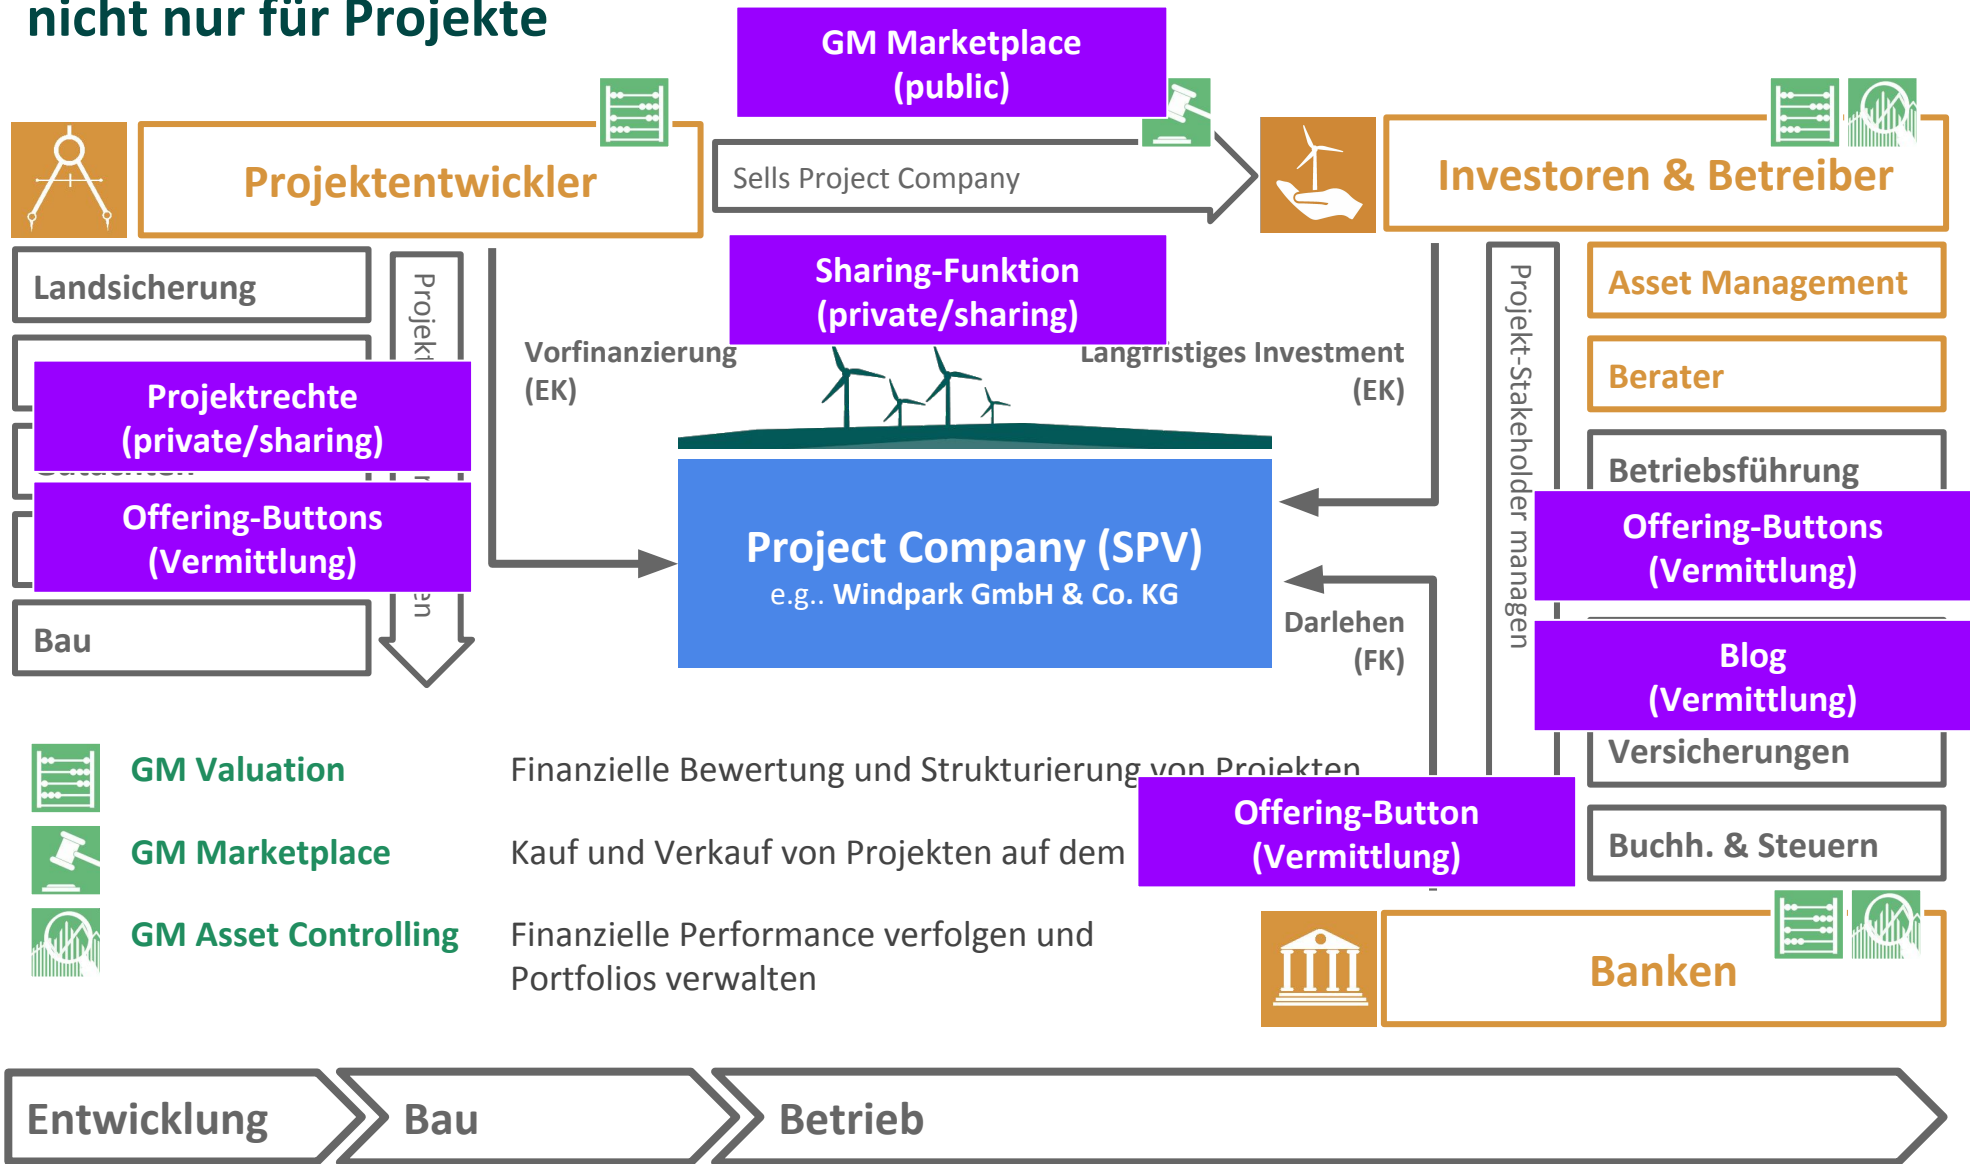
nicht nur für Projekte

GM Marketplace
(public)

Projektentwickler

Sells Project Company

Investoren & Betreiber

Landsicherung

Projekt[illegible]

Sharing-Funktion
(private/sharing)

Asset Management

Vorfinanzierung
(EK)

Langfristiges Investment
(EK)

Berater

Projektrechte
(private/sharing)

Offering-Buttons
(Vermittlung)

Betriebsführung

Offering-Buttons
(Vermittlung)

Project Company (SPV)
e.g.. Windpark GmbH & Co. KG

Projekt-Stakeholder managen

Bau

Darlehen
(FK)

Blog
(Vermittlung)

Versicherungen

GM Valuation
Finanzielle Bewertung und Strukturierung von Projekten

Offering-Button
(Vermittlung)

GM Marketplace
Kauf und Verkauf von Projekten auf dem

Buchh. & Steuern

GM Asset Controlling
Finanzielle Performance verfolgen und Portfolios verwalten

Banken

Entwicklung
Bau
Betrieb